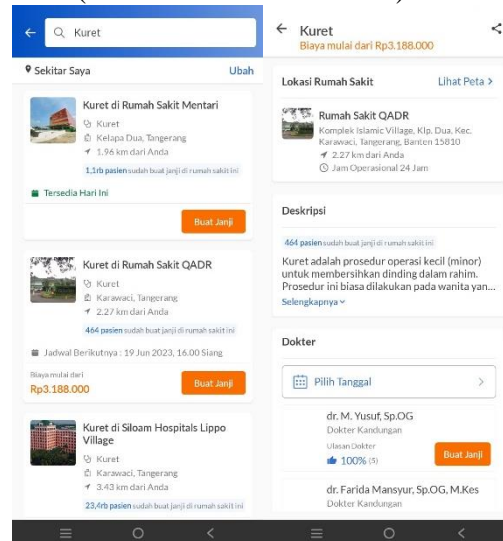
Kuret

Sekitar Saya Ubah

Kuret di Rumah Sakit Mentari
Kuret
Kelapa Dua, Tangerang
1.96 km dari Anda
1,1rb pasien sudah buat janji di rumah sakit ini
Tersedia Hari Ini
Buat Janji

Kuret di Rumah Sakit QADR
Kuret
Karawaci, Tangerang
2.27 km dari Anda
464 pasien sudah buat janji di rumah sakit ini
Jadwal Berikutnya : 19 Jun 2023, 16.00 Siang
Biaya mulai dari
Rp3.188.000
Buat Janji

Kuret di Siloam Hospitals Lippo Village
Kuret
Karawaci, Tangerang
3.43 km dari Anda
23,4rb pasien sudah buat janji di rumah sakit ini

Kuret
Biaya mulai dari Rp3.188.000

Lokasi Rumah Sakit Lihat Peta >
Rumah Sakit QADR
Komplek Islamic Village, Klp. Dua, Kec. Karawaci, Tangerang, Banten 15810
2.27 km dari Anda
Jam Operasional 24 Jam

Deskripsi
464 pasien sudah buat janji di rumah sakit ini
Kuret adalah prosedur operasi kecil (minor) untuk membersihkan dinding dalam rahim. Prosedur ini biasa dilakukan pada wanita yan...
Selengkapnya

Dokter
Pilih Tanggal >
dr. M. Yusuf, Sp.OG
Dokter Kandungan
Ulasan Dokter
100% (5)
Buat Janji
dr. Farida Mansyur, Sp.OG, M.Kes
Dokter Kandungan